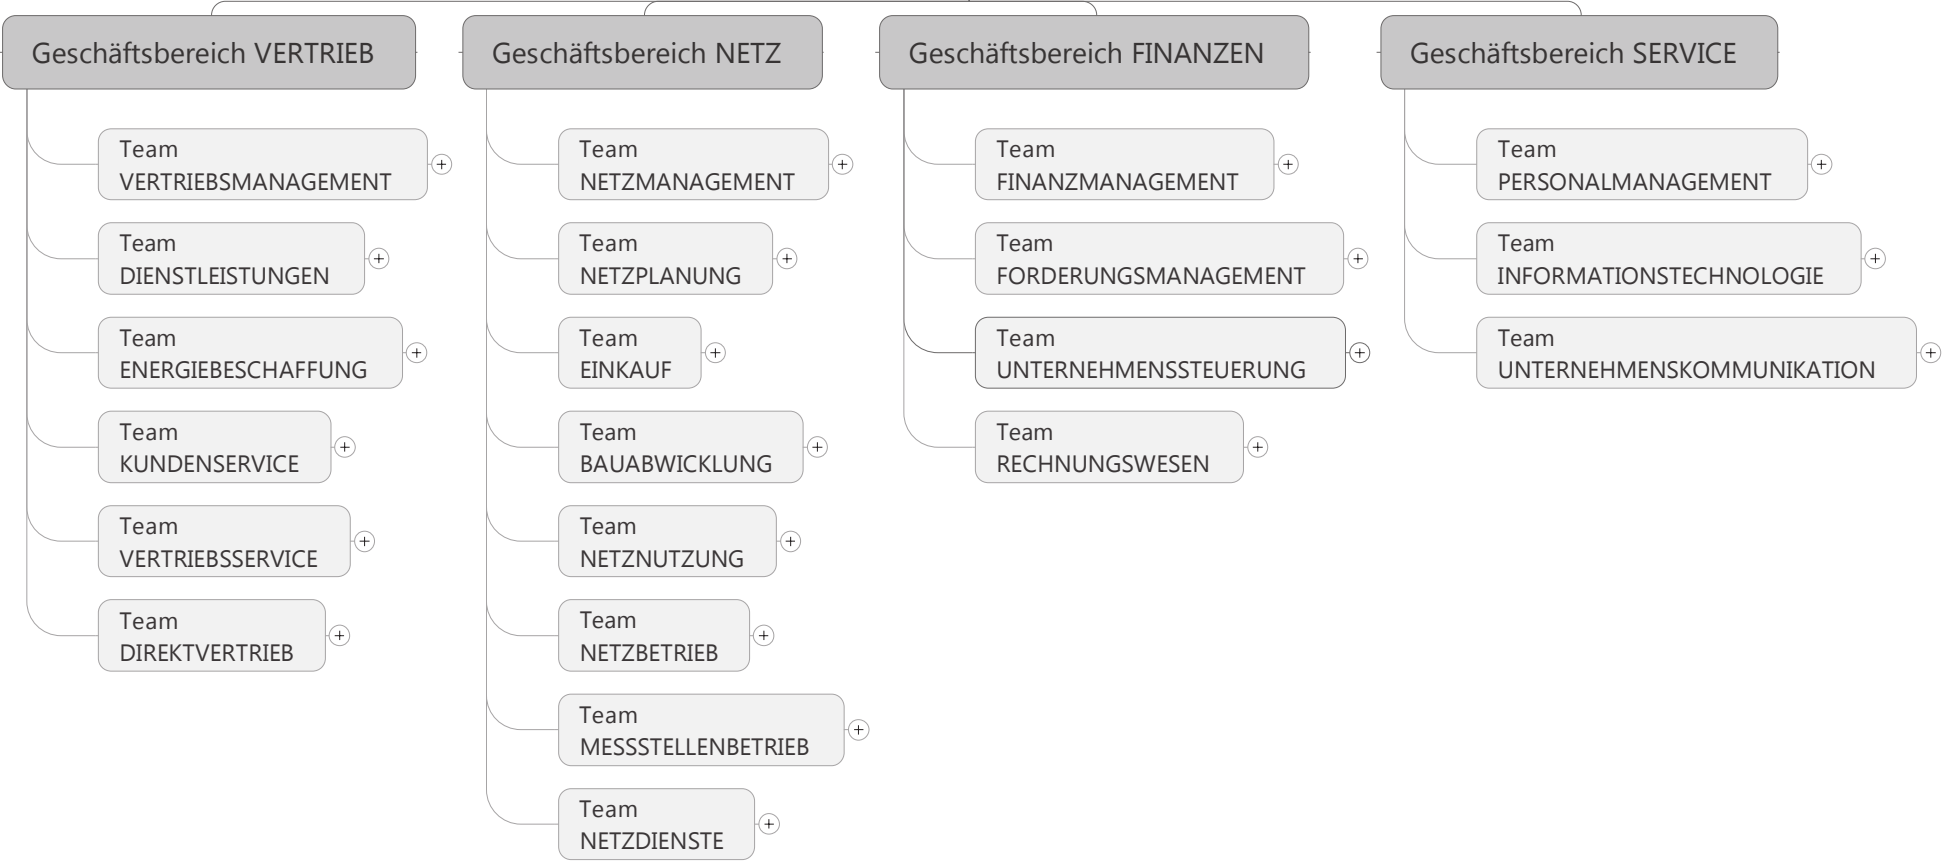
Geschäftsbereich VERTRIEB

Team VERTRIEBSMANAGEMENT

Team DIENSTLEISTUNGEN

Team ENERGIEBESCHAFFUNG

Team KUNDENSERVICE

Team VERTRIEBSSERVICE

Team DIREKTVERTRIEB

Geschäftsbereich NETZ

Team NETZMANAGEMENT

Team NETZPLANUNG

Team EINKAUF

Team BAUABWICKLUNG

Team NETZNUTZUNG

Team NETZBETRIEB

Team MESSSTELLENBETRIEB

Team NETZDIENSTE

Geschäftsbereich FINANZEN

Team FINANZMANAGEMENT

Team FORDERUNGSMANAGEMENT

Team UNTERNEHMENSSTEUERUNG

Team RECHNUNGSWESEN

Geschäftsbereich SERVICE

Team PERSONALMANAGEMENT

Team INFORMATIONSTECHNOLOGIE

Team UNTERNEHMENSKOMMUNIKATION